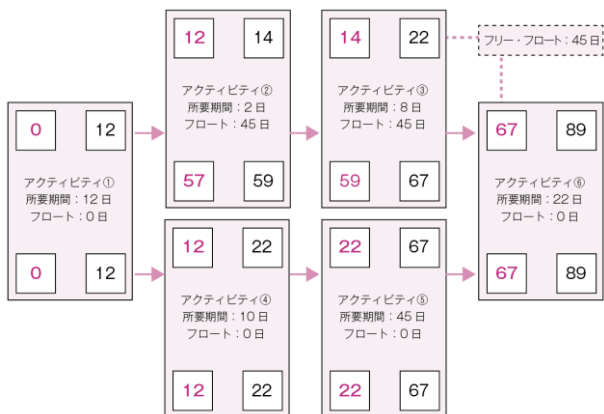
0
12
アクティビティ①
所要期間：12日
フロート：0日
0
12

12
14
アクティビティ②
所要期間：2日
フロート：45日
57
59

14
22
アクティビティ③
所要期間：8日
フロート：45日
59
67

フリー・フロート：45日

67
89
アクティビティ⑥
所要期間：22日
フロート：0日
67
89

12
22
アクティビティ④
所要期間：10日
フロート：0日
12
22

22
67
アクティビティ⑤
所要期間：45日
フロート：0日
22
67